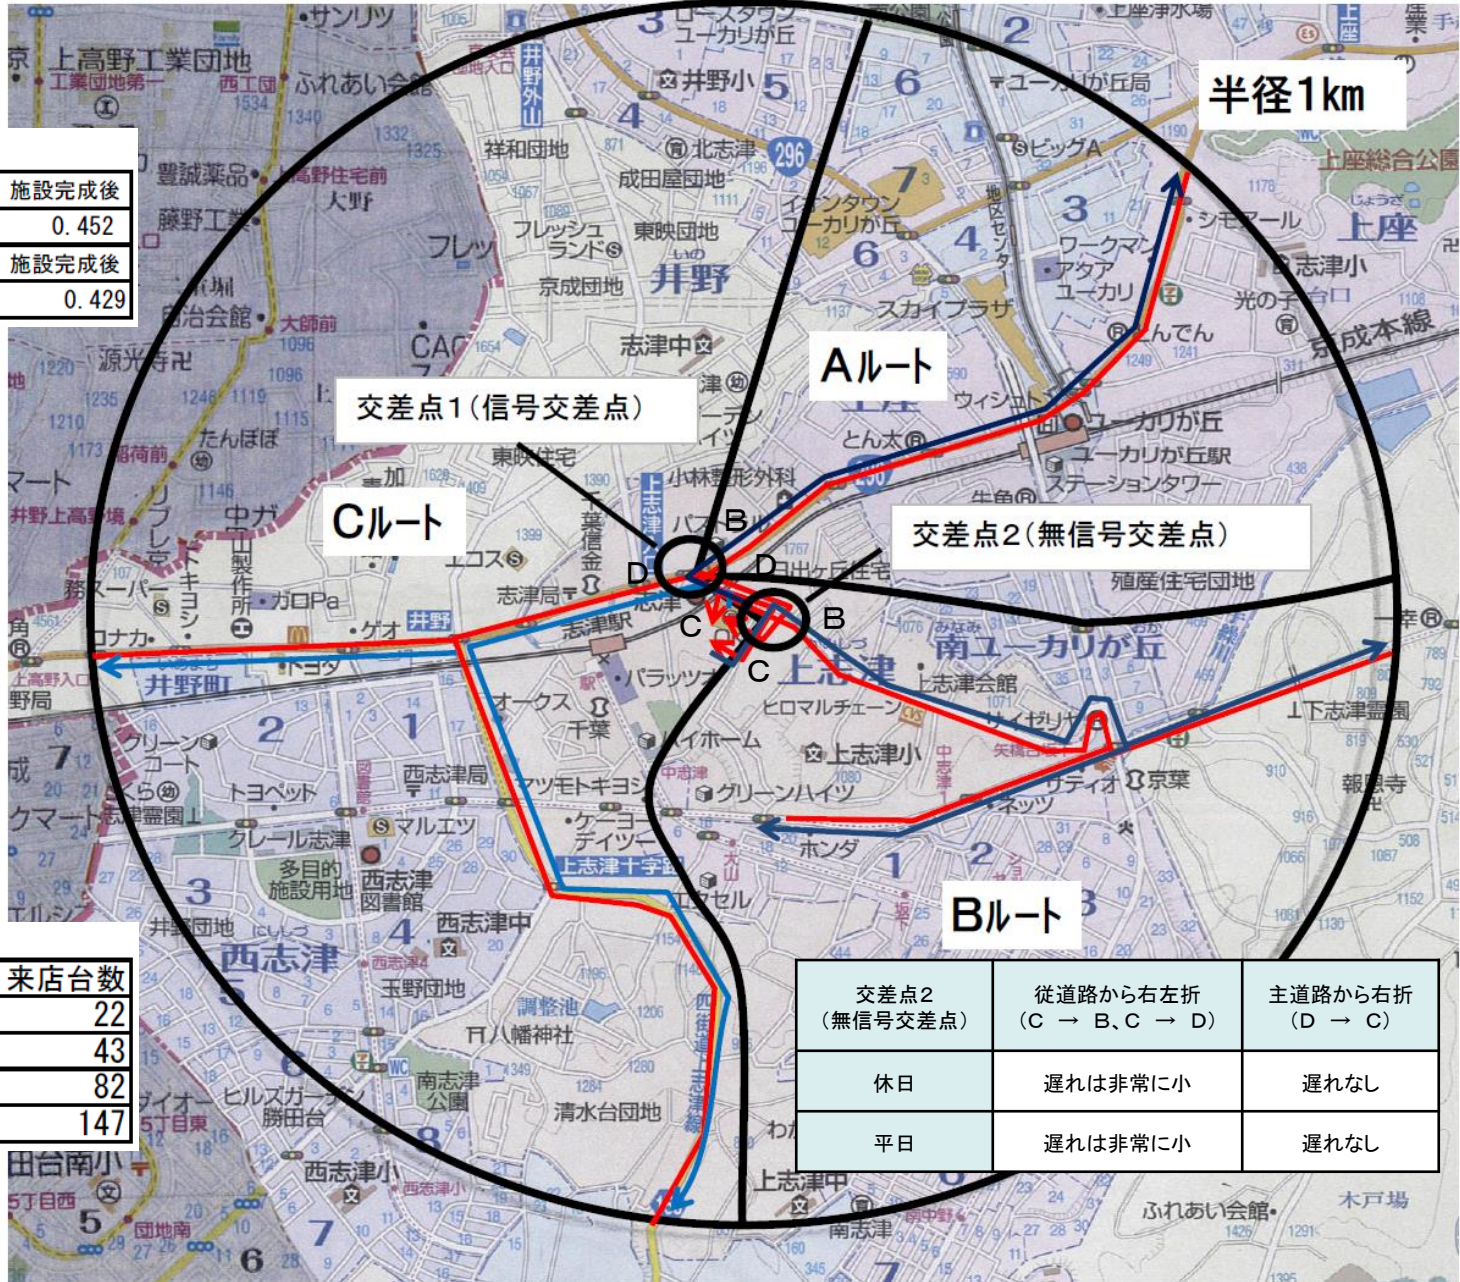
半径1km

施設完成後
0.452
施設完成後
0.429

Aルート

交差点1(信号交差点)

Cルート

交差点2(無信号交差点)

B
D
D
C
B
C

Bルート

来店台数
22
43
82
147

| 交差点2(無信号交差点) | 従道路から右左折(C → B、C → D) | 主道路から右折(D → C) |
|---|---|---|
| 休日 | 遅れは非常に小 | 遅れなし |
| 平日 | 遅れは非常に小 | 遅れなし |

上高野工業団地
サンリツ
ユーカリが丘
井野小
北志津
成田屋団地
祥和団地
豊誠薬品
藤野工業
大野
フレッシュランド
東映団地
井野
京成団地
志津中
スカイプラザ
ワークマン
アタア
ユーカリ
志津小
光の子
京成本線
上座総合公園
上座
ユーカリが丘局
ビッグA
イオンタウンユーカリが丘
シモアール
ユーカリが丘
ユーカリが丘駅
ステーションタワー
とん太
東映住宅
小林整形外科
殖産住宅団地
南ユーカリが丘
上志津会館
上志津
ヒロマルチェーン
上志津小
志津駅
志津局
パラッツォ
オークス
千葉
ホーム
グリーンハイツ
マツモトキヨシ
ケーヨーデイツー
上志津十字路
ホンダ
サティオ
京葉
下志津霊園
報恩寺
井野町
トヨタ
グリーンコート
トヨペット
クレール志津
マルエツ
多目的施設用地
西志津図書館
西志津中
西志津
玉野団地
八幡神社
南志津公園
清水台団地
ヒルズガーデン勝田台
西志津小
上志津中
南志津
ふれあい会館
木戸場
源光寺
大師前
たんぽぽ
中山製作所
カロPe
ゲオ
井野
ロナカ
上高野入口
野局
ふれあい会館